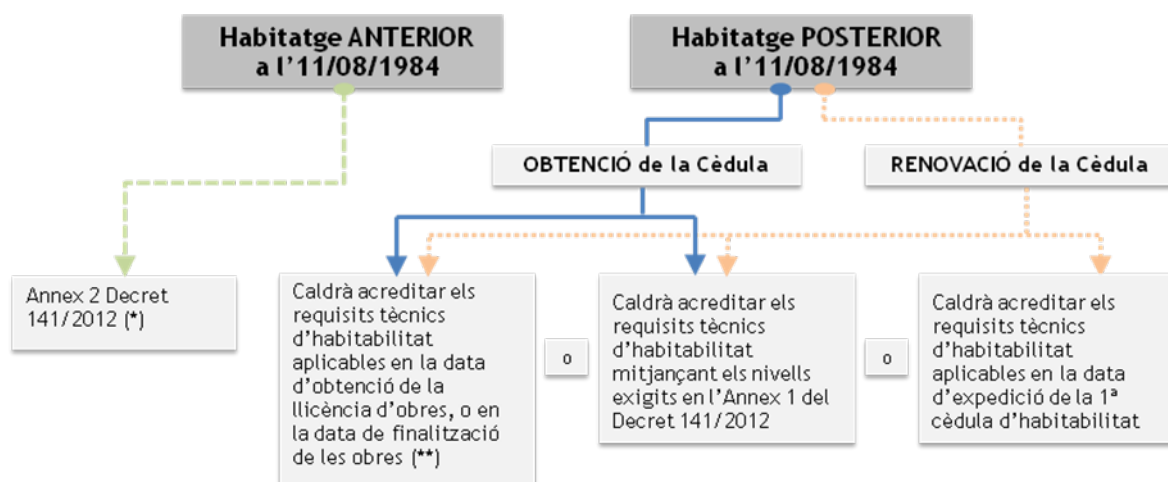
Habitatge ANTERIOR a l'11/08/1984

Habitatge POSTERIOR a l'11/08/1984

OBTENCIÓ de la Cèdula

RENOVACIÓ de la Cèdula

Annex 2 Decret 141/2012 (*)

Caldrà acreditar els requisits tècnics d'habitabilitat aplicables en la data d'obtenció de la llicència d'obres, o en la data de finalització de les obres (**)

o

Caldrà acreditar els requisits tècnics d'habitabilitat mitjançant els nivells exigits en l'Annex 1 del Decret 141/2012

o

Caldrà acreditar els requisits tècnics d'habitabilitat aplicables en la data d'expedició de la 1ª cèdula d'habitabilitat